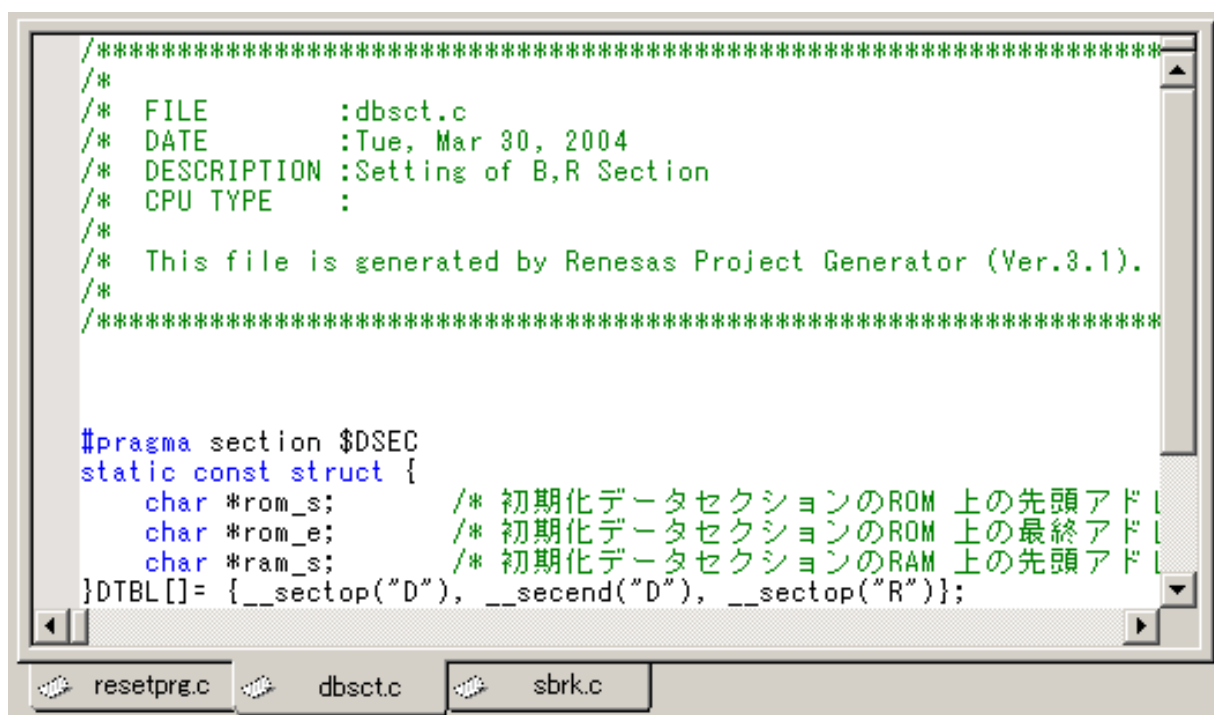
/************************************************************
/*
/*  FILE        :dbsct.c
/*  DATE        :Tue, Mar 30, 2004
/*  DESCRIPTION :Setting of B,R Section
/*  CPU TYPE    :
/*
/*  This file is generated by Renesas Project Generator (Ver.3.1).
/*
/************************************************************

#pragma section $DSEC
static const struct {
    char *rom_s;       /* 初期化データセクションのROM 上の先頭アドレ
    char *rom_e;       /* 初期化データセクションのROM 上の最終アドレ
    char *ram_s;       /* 初期化データセクションのRAM 上の先頭アドレ
}DTBL[]= {__sectop("D"), __secend("D"), __sectop("R")};

resetprg.c    dbsct.c    sbrk.c